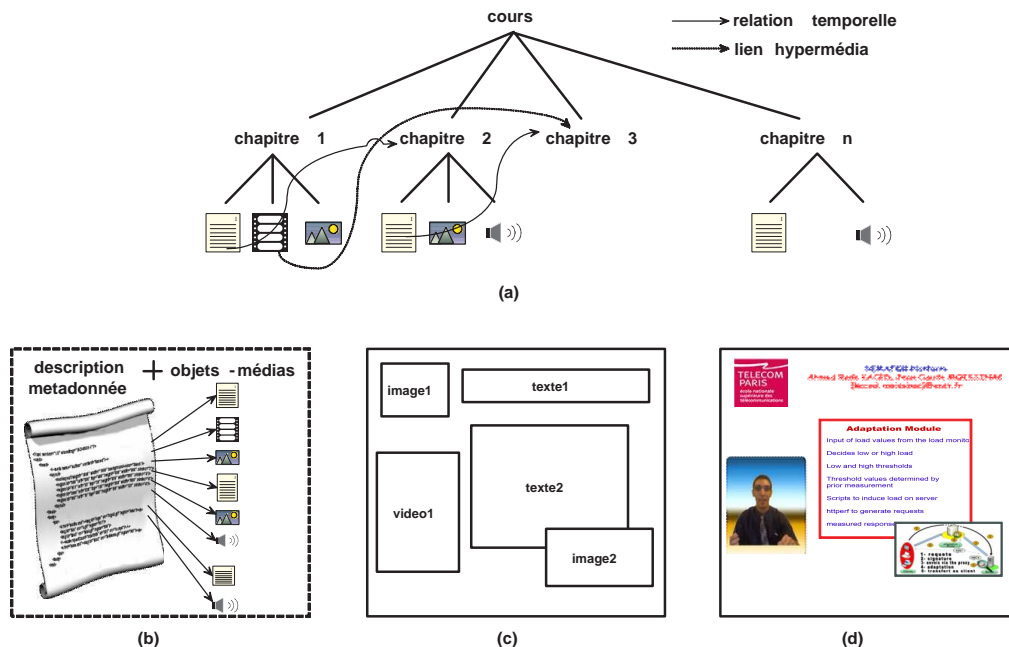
cours

relation temporelle

lien hypermédia

chapitre 1

chapitre 2

chapitre 3

chapitre n

(a)

description metadonnée + objets - médias

(b)

image1

texte1

texte2

video1

image2

(c)

TELECOM PARIS
école nationale supérieure des télécommunications

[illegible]
Ahmed Reda KACED, Jean Claude MOISSINAC
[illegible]

Adaptation Module

Input of load values from the load monito

Decides low or high load

Low and high thresholds

Threshold values determined by prior measurement

Scripts to induce load on server

httperf to generate requests

measured respons

1- requete
2- signature
3- envoi via the proxy
4- adaptation
5- transfert au client

(d)